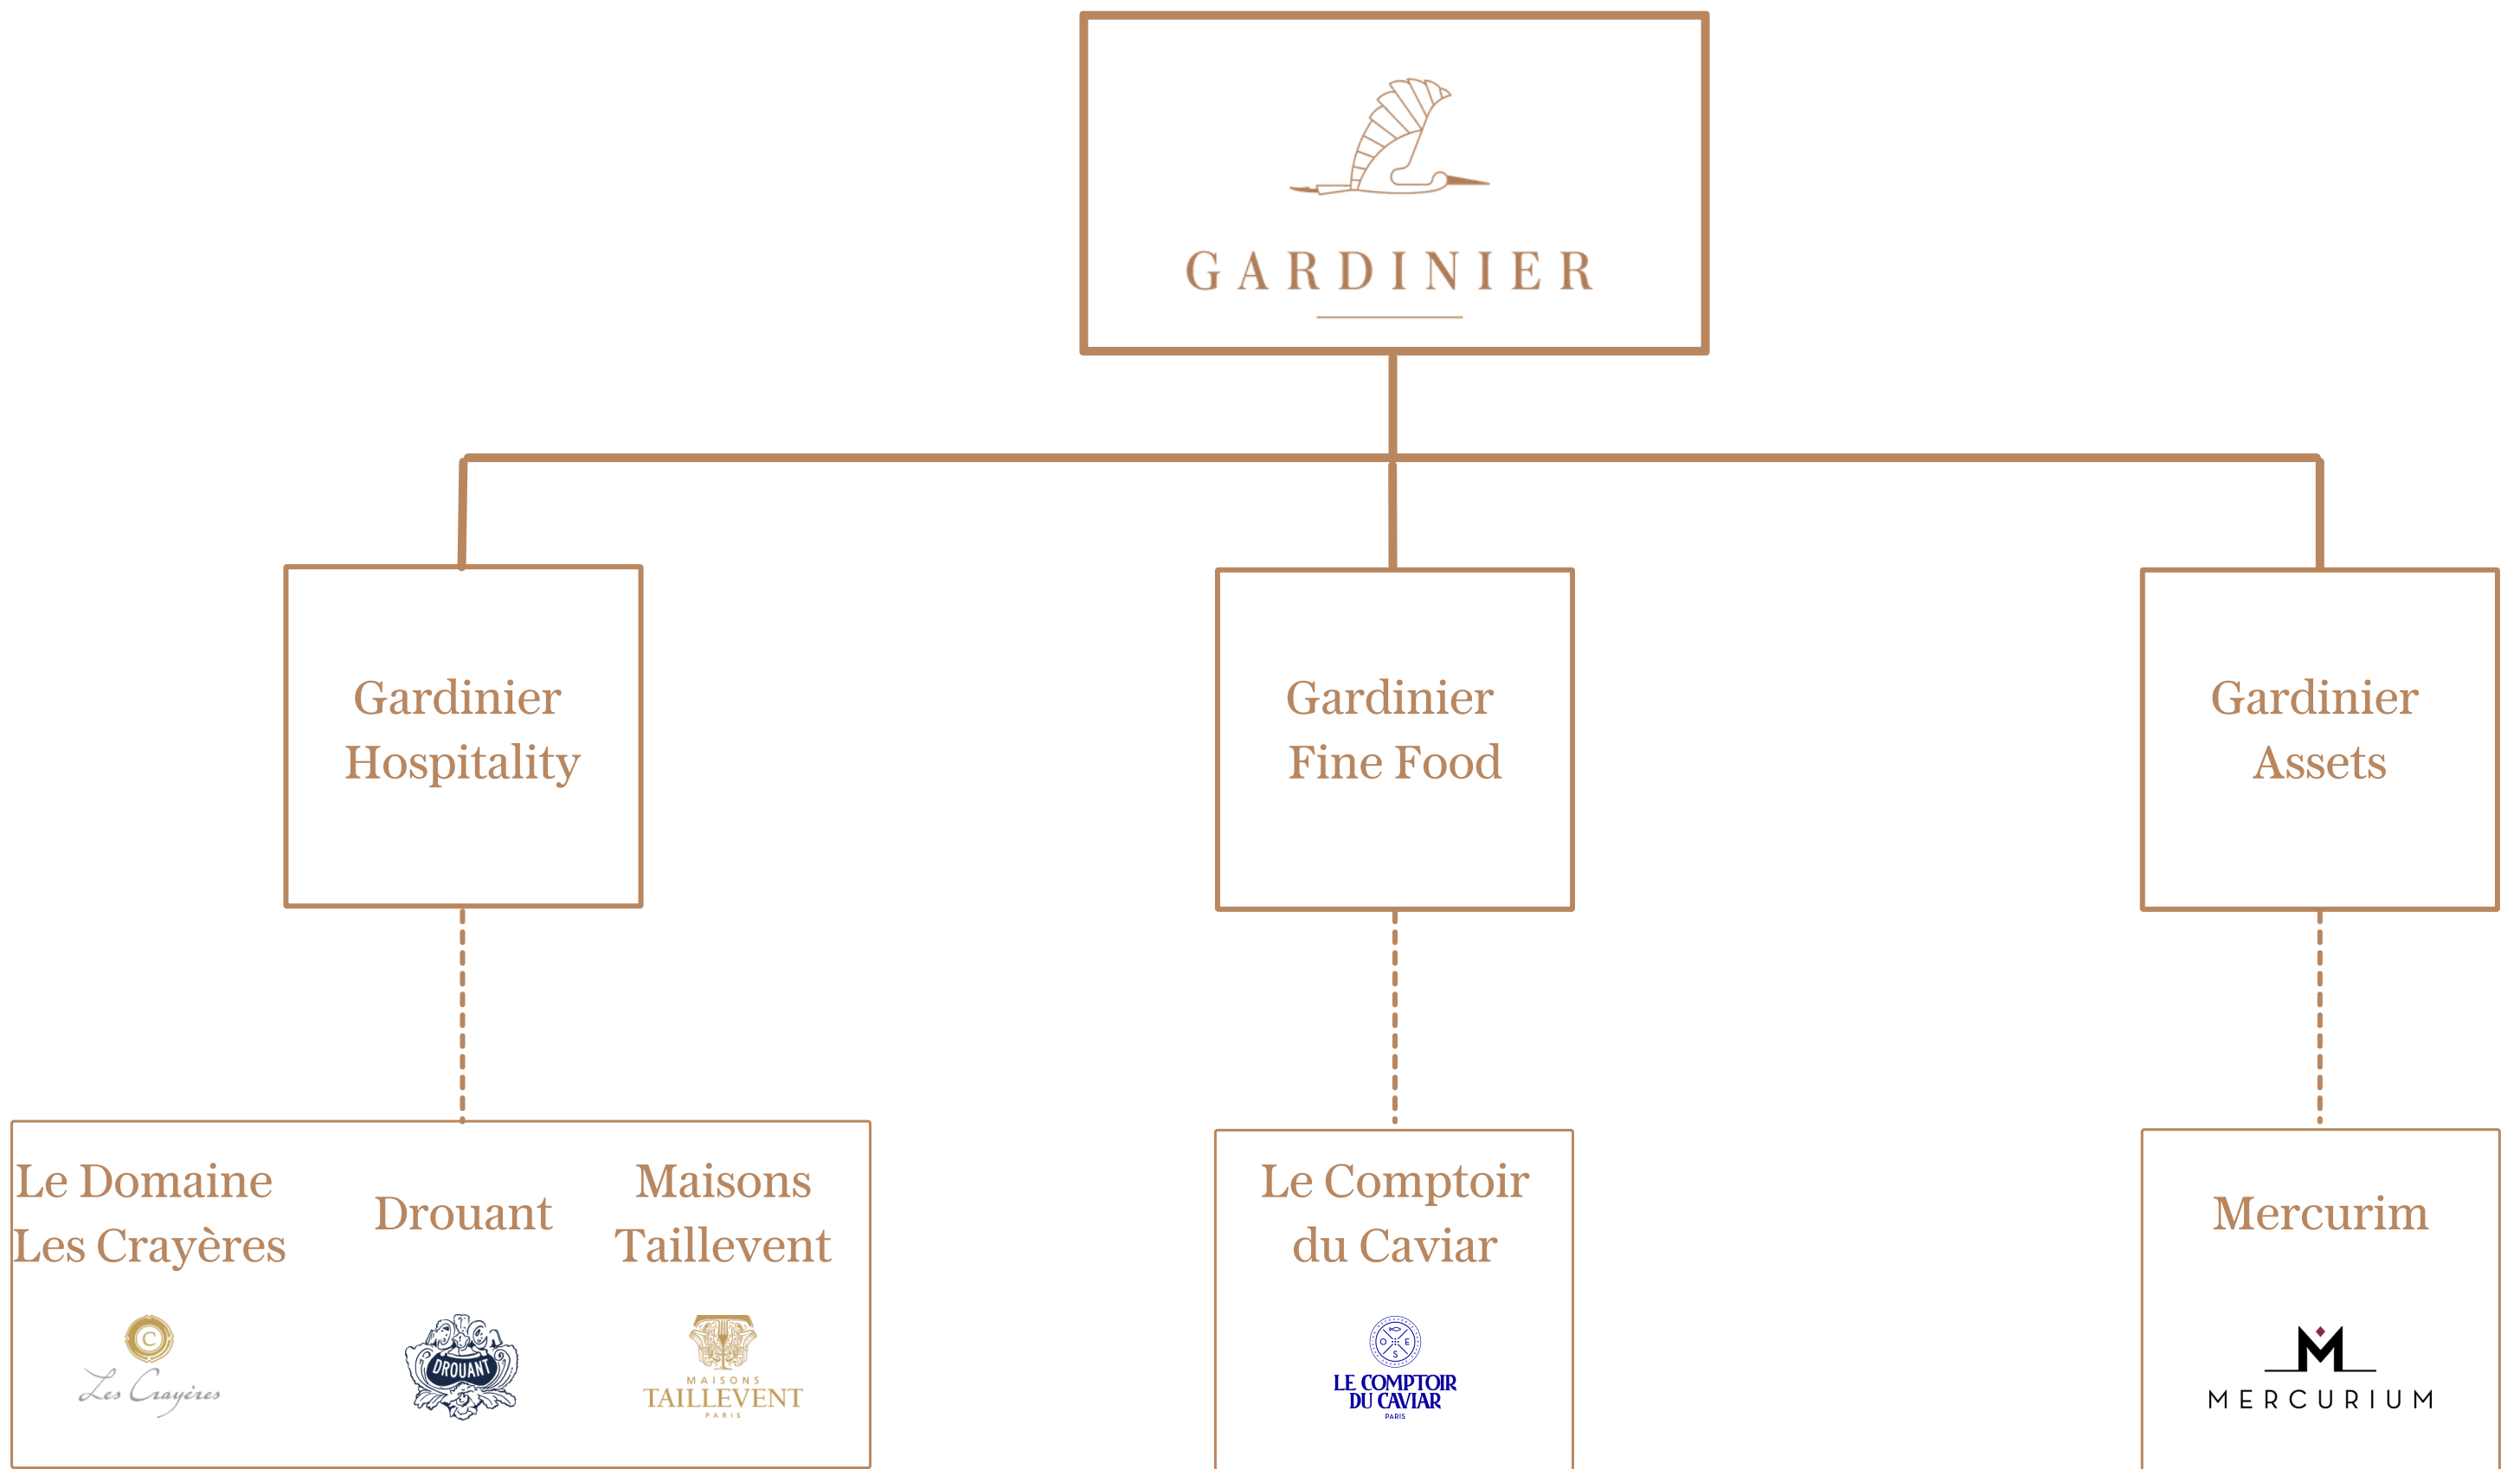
GARDINIER

Gardinier Hospitality

Gardinier Fine Food

Gardinier Assets

Le Domaine Les Crayères

C

Les Crayères

Drouant

DROUANT

Maisons Taillevent

MAISONS TAILLEVENT PARIS

Le Comptoir du Caviar

LE COMPTOIR DU CAVIAR PARIS

Mercurim

M

MERCURIUM